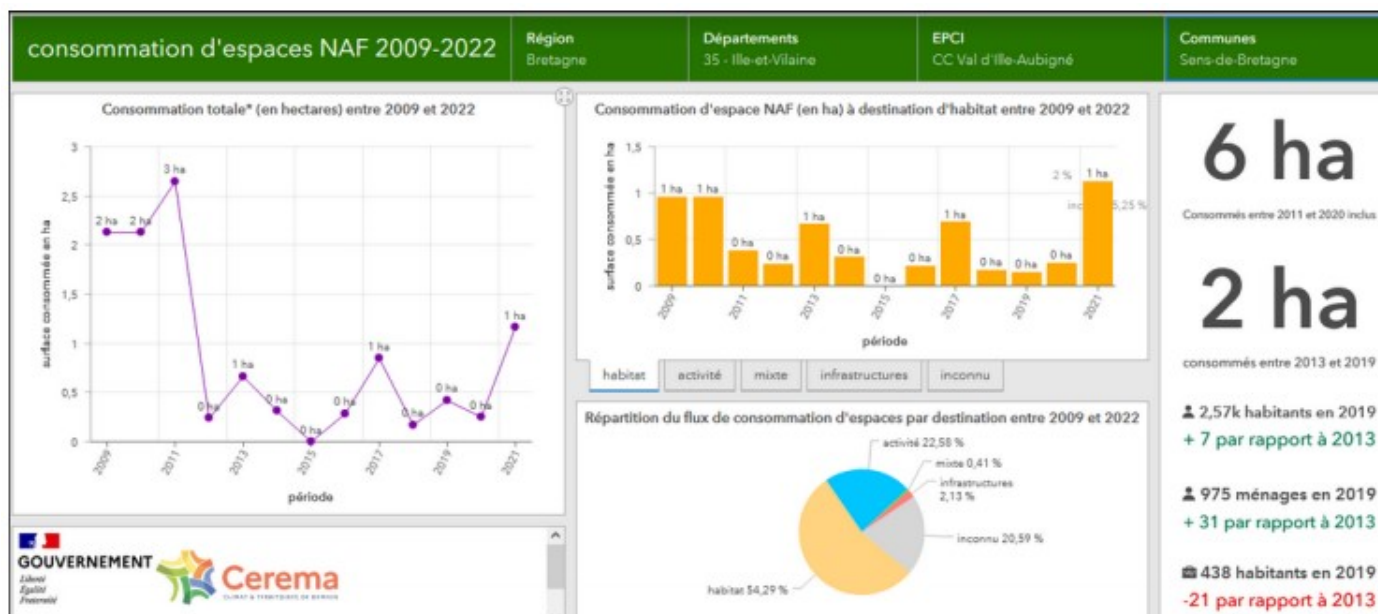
consommation d'espaces NAF 2009-2022

Région
Bretagne

Départements
35 - Ille-et-Vilaine

EPCI
CC Val d'Ille-Aubigné

Communes
Sens-de-Bretagne

Consommation totale* (en hectares) entre 2009 et 2022

surface consommée en ha

3
2,5
2
1,5
1
0,5
0

2 ha
2 ha
3 ha
0 ha
1 ha
0 ha
0 ha
0 ha
1 ha
0 ha
0 ha
0 ha
1 ha

2009
2011
2013
2015
2017
2019
2021

période

Consommation d'espace NAF (en ha) à destination d'habitat entre 2009 et 2022

surface consommée en ha

1,5
1
0,5
0

1 ha
1 ha
0 ha
0 ha
1 ha
0 ha
0 ha
0 ha
1 ha
0 ha
0 ha
0 ha
1 ha

2 %
inc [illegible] 5,25 %

2009
2011
2013
2015
2017
2019
2021

période

habitat
activité
mixte
infrastructures
inconnu

Répartition du flux de consommation d'espaces par destination entre 2009 et 2022

activité 22,58 %
mixte 0,41 %
infrastructures 2,13 %
inconnu 20,59 %
habitat 54,29 %

6 ha
Consommés entre 2011 et 2020 inclus

2 ha
consommés entre 2013 et 2019

2,57k habitants en 2019
+ 7 par rapport à 2013

975 ménages en 2019
+ 31 par rapport à 2013

438 habitants en 2019
-21 par rapport à 2013

GOUVERNEMENT
Liberté
Égalité
Fraternité

Cerema
CLIMAT & TERRITOIRES DE DEMAIN